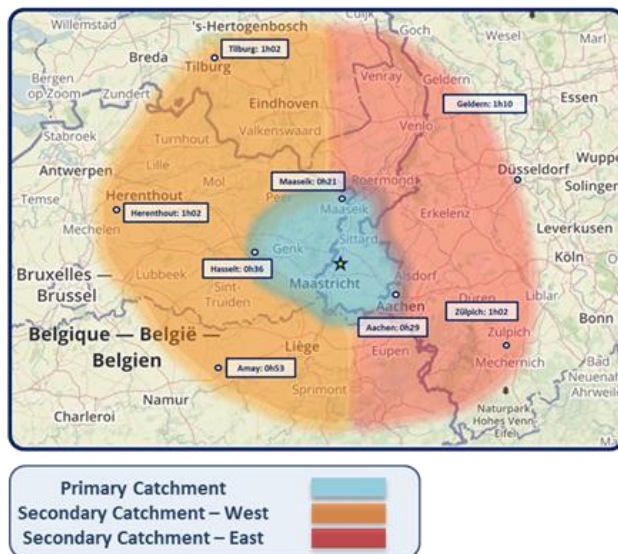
Willemstad
's-Hertogenbosch
Cuijk
Goch
Wesel
Marl
Breda
Tilburg: 1h02
Tilburg
Venray
Geldern
Bergen op Zoom
Zundert
Eindhoven
Geldern: 1h10
Essen
Stabroek
Turnhout
Valkenswaard
Venlo
Antwerpen
Lille
Mol
Wuppe
Düsseldorf
Solinger
Temse
Herenthout
Maaseik: 0h21
Roermond
Herenthout: 1h02
Peer
Maaseik
Erkelenz
Mechelen
Leverkusen
Genk
Sittard
Köln
Bruxelles —
Brussel
Hasselt: 0h36
Lubbeek
Sint-Truiden
Maastricht
Alsdorf
Aachen
Düren
Liblar
Zülpich: 1h02
Bonn
Belgique — België —
Belgien
Aachen: 0h29
Zülpich
Liège
Eupen
Mechernich
Bad Neuenahr Ahrweile
Amay: 0h53
Namur
Sprimont
Charleroi
Naturpark Hohes Venn-Eifel

Primary Catchment
Secondary Catchment – West
Secondary Catchment – East